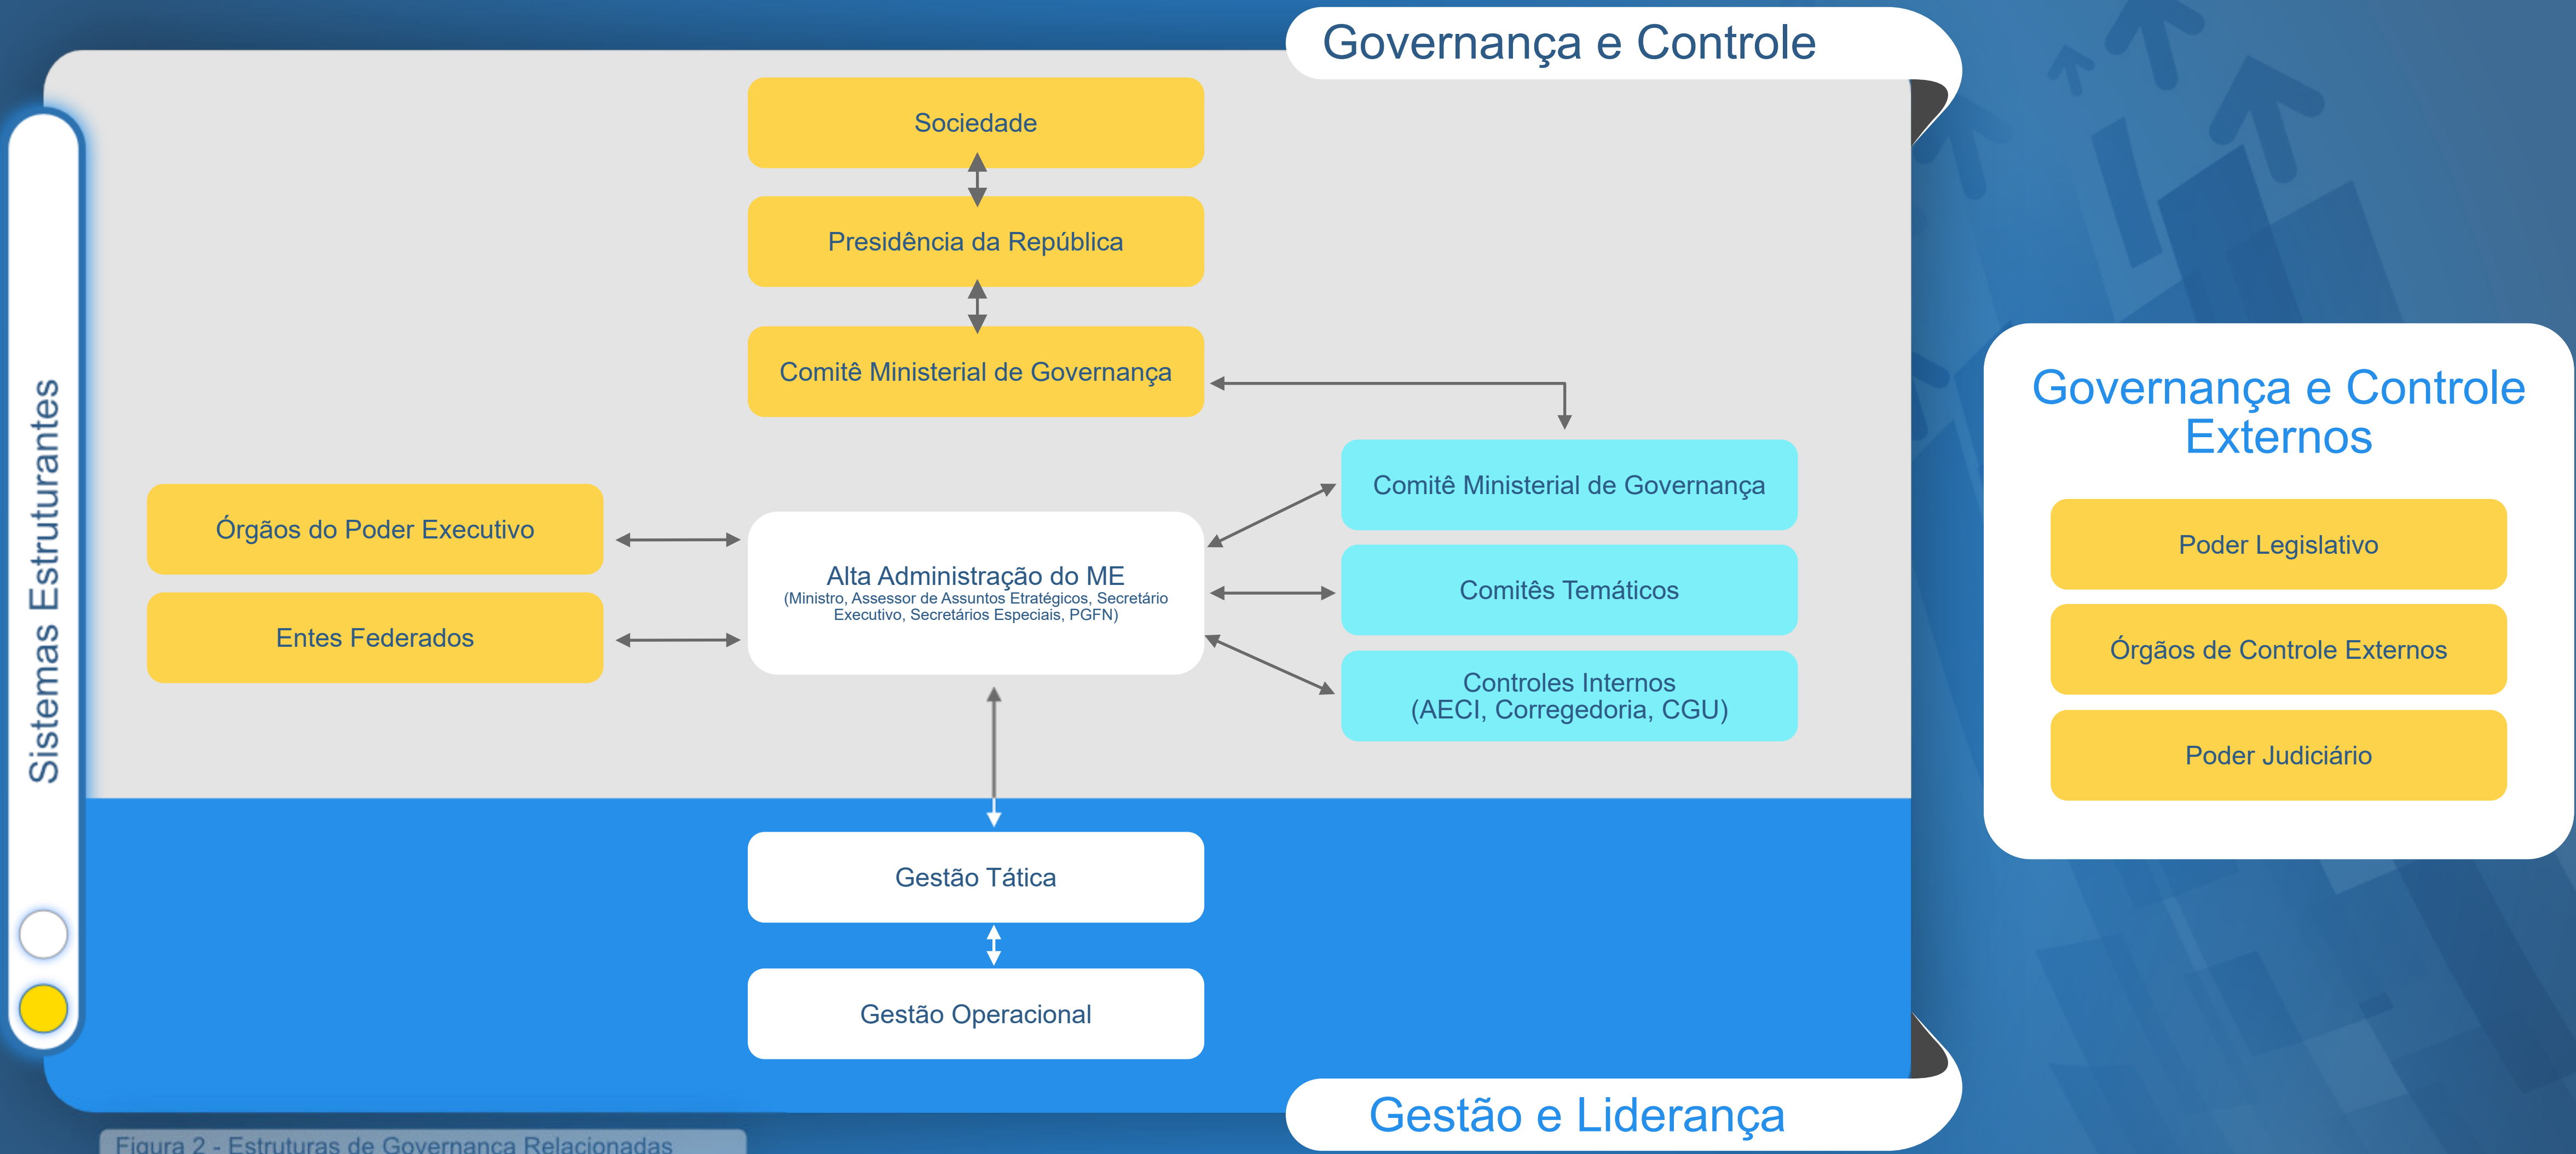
Governança e Controle

Sistemas Estruturantes

Sociedade

Presidência da República

Comitê Ministerial de Governança

Órgãos do Poder Executivo

Entes Federados

Alta Administração do ME
(Ministro, Assessor de Assuntos Etratégicos, Secretário Executivo, Secretários Especiais, PGFN)

Comitê Ministerial de Governança

Comitês Temáticos

Controles Internos
(AECI, Corregedoria, CGU)

Gestão Tática

Gestão Operacional

Gestão e Liderança

Governança e Controle Externos

Poder Legislativo

Órgãos de Controle Externos

Poder Judiciário

Figura 2 - Estruturas de Governança Relacionadas